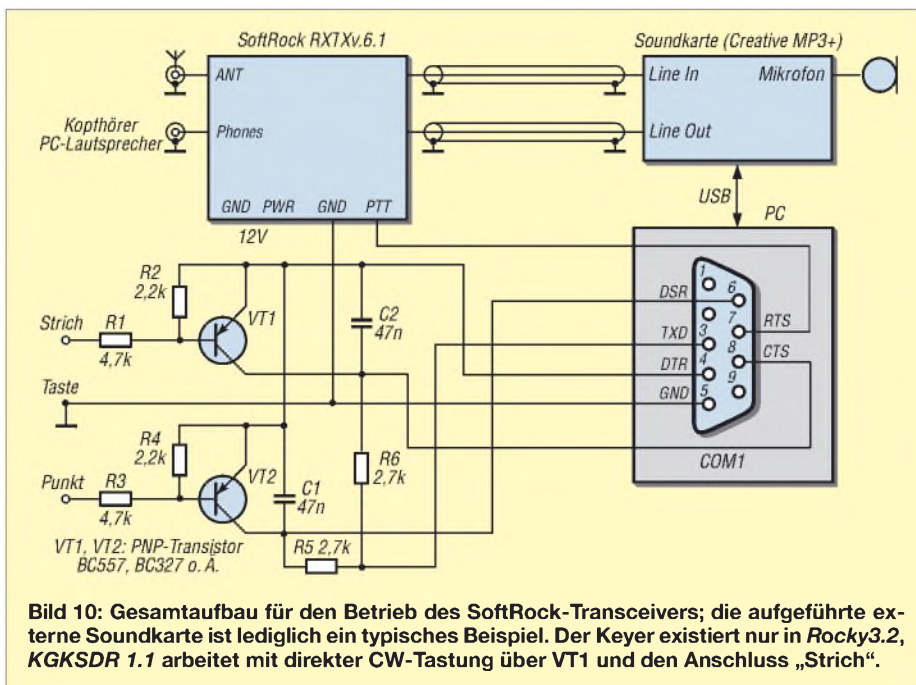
SoftRock RXTXv.6.1

ANT

Kopfhörer
PC-Lautsprecher

Phones

GND PWR GND PTT

12V

Soundkarte (Creative MP3+)

Line In

Mikrofon

Line Out

USB

PC

R2
2,2k

VT1

Strich

R1
4,7k

C2
47n

Taste

R4
2,2k

VT2

Punkt

R3
4,7k

C1
47n

R6
2,7k

R5 2,7k

VT1, VT2: PNP-Transistor
BC557, BC327 o. A.

DSR

TXD

DTR

GND

1
6
2
7
3
8
4
9
5

RTS

CTS

COM1

Bild 10: Gesamtaufbau für den Betrieb des SoftRock-Transceivers; die aufgeführte externe Soundkarte ist lediglich ein typisches Beispiel. Der Keyer existiert nur in Rocky3.2, KGKSDR 1.1 arbeitet mit direkter CW-Tastung über VT1 und den Anschluss „Strich“.